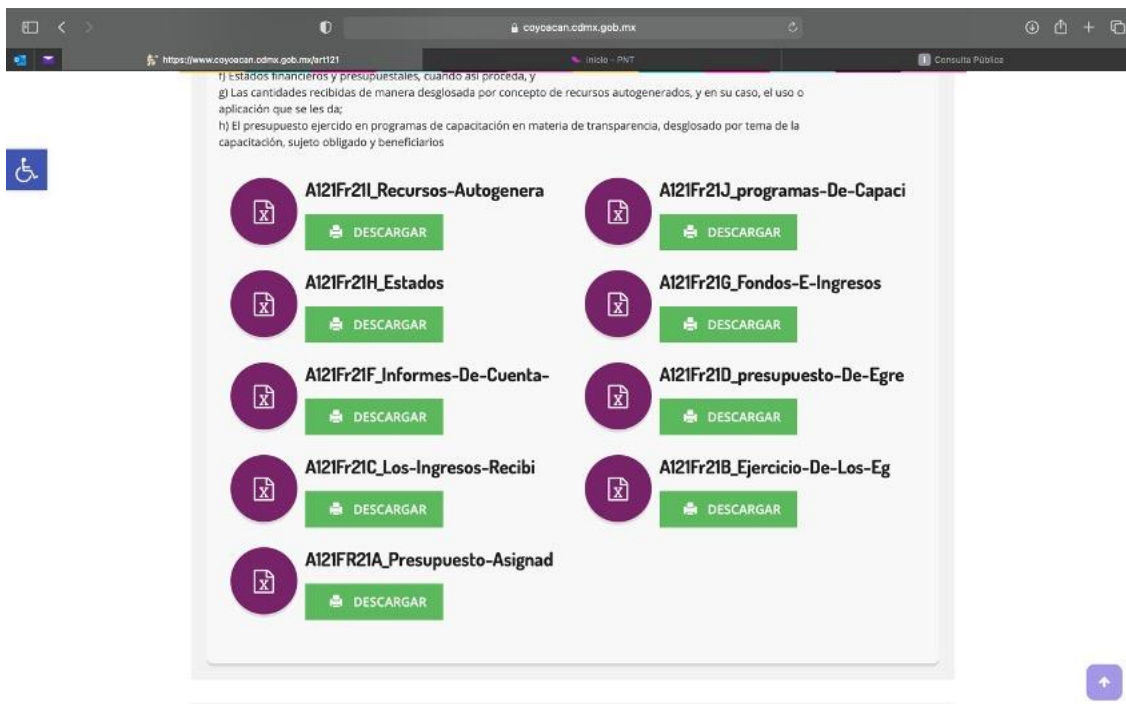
coyoacan.cdmx.gob.mx

https://www.coyoacan.cdmx.gob.mx/art121

Inicio - PNT

Consulta Pública

f) Estados financieros y presupuestales, cuando así proceda, y

g) Las cantidades recibidas de manera desglosada por concepto de recursos autogenerados, y en su caso, el uso o aplicación que se les da;

h) El presupuesto ejercido en programas de capacitación en materia de transparencia, desglosado por tema de la capacitación, sujeto obligado y beneficiarios

A121Fr21I_Recursos-Autogenera

DESCARGAR

A121Fr21J_programas-De-Capaci

DESCARGAR

A121Fr21H_Estados

DESCARGAR

A121Fr21G_Fondos-E-Ingresos

DESCARGAR

A121Fr21F_Informes-De-Cuenta-

DESCARGAR

A121Fr21D_presupuesto-De-Egre

DESCARGAR

A121Fr21C_Los-Ingresos-Recibi

DESCARGAR

A121Fr21B_Ejercicio-De-Los-Eg

DESCARGAR

A121FR21A_Presupuesto-Asignad

DESCARGAR